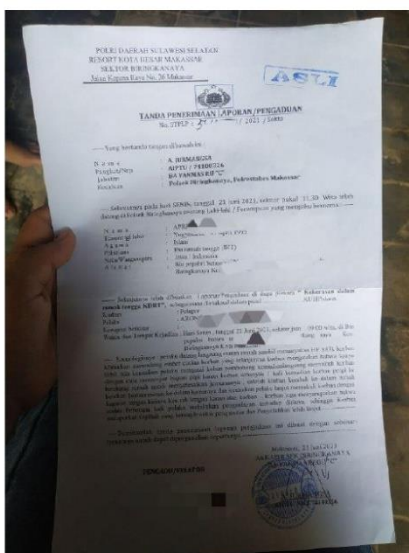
POLRI DAERAH SULAWESI SELATAN
RESORT KOTA BESAR MAKASSAR
SEKTOR BIRINGKANAYA
Jalan Kapasa Raya No. 26 Makassar

ASLI

TANDA PENERIMAAN LAPORAN / PENGADUAN
No. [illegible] / 2021 / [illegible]

----- Yang bertanda tangan di bawah ini :

N a m a : A. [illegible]
Pangkat/Nrp : AIPTU / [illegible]
Jabatan : BA YANMAS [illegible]
Kesatuan : Polsek Biringkanaya, Polrestabes Makassar

----- Sebenarnya pada hari SENIN, tanggal 21 Juni 2021, sekitar Pukul 15.30 Wita telah datang di kantor Biringkanaya seorang Laki-laki / Perempuan yang mengaku bernama :

N a m a : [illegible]
Tempat tgl lahir : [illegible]
A g a m a : Islam
Pekerjaan : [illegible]
Suku/Warganegara : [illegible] Indonesia
Alamat : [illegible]
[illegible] Biringkanaya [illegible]

----- Sebenarnya telah dilaporkan, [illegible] " Kekerasan dalam rumah tangga KDRT", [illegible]

Korban : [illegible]
Pelaku : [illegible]
Tempat kejadian : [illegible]
Waktu dan Tempat Kejadian : Hari Senin, tanggal 21 Juni 2021, sekitar jam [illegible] Wita, di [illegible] Biringkanaya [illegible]

----- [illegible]

----- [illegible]

Makassar, 21 Juni 2021
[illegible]

YANG MENERIMA